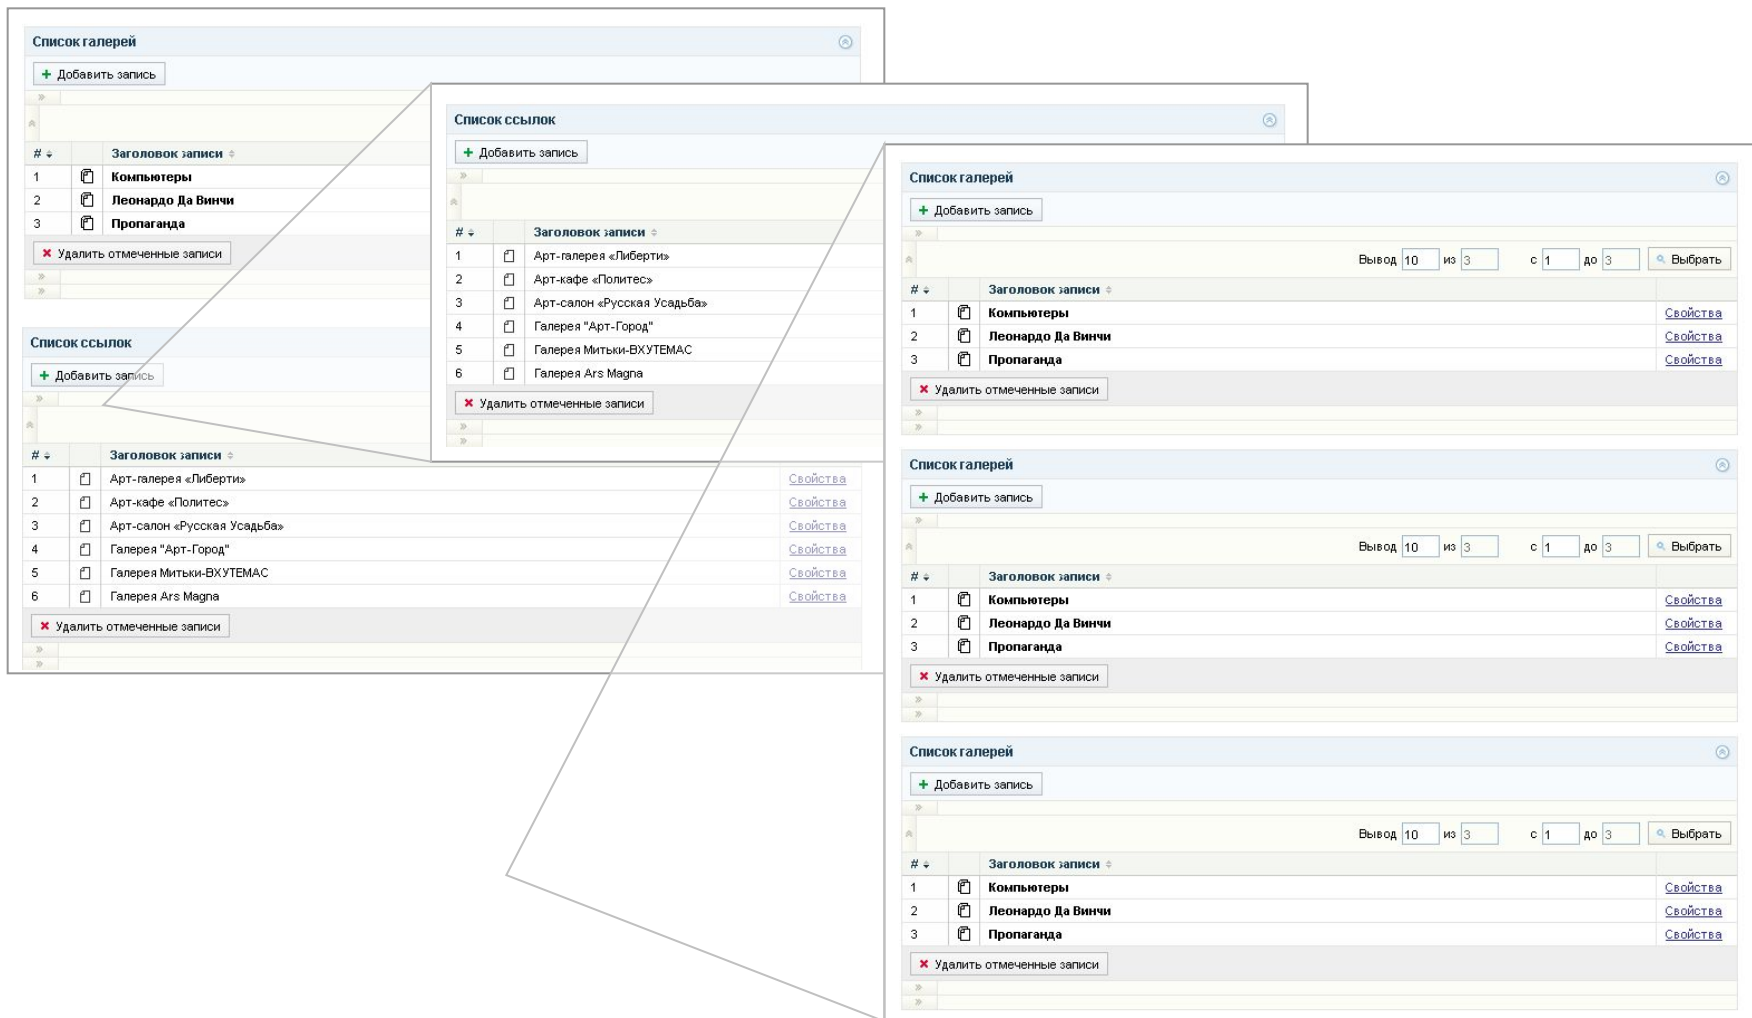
Список галерей

+ Добавить запись

| # | | Заголовок записи |
|---|---|---|
| 1 | | Компьютеры |
| 2 | | Леонардо Да Винчи |
| 3 | | Пропаганда |

× Удалить отмеченные записи

Список ссылок

+ Добавить запись

| # | | Заголовок записи | |
|---|---|---|---|
| 1 | | Арт-галерея «Либерти» | Свойства |
| 2 | | Арт-кафе «Политес» | Свойства |
| 3 | | Арт-салон «Русская Усадьба» | Свойства |
| 4 | | Галерея "Арт-Город" | Свойства |
| 5 | | Галерея Митьки-ВХУТЕМАС | Свойства |
| 6 | | Галерея Ars Magna | Свойства |

× Удалить отмеченные записи

Список ссылок

+ Добавить запись

| # | | Заголовок записи |
|---|---|---|
| 1 | | Арт-галерея «Либерти» |
| 2 | | Арт-кафе «Политес» |
| 3 | | Арт-салон «Русская Усадьба» |
| 4 | | Галерея "Арт-Город" |
| 5 | | Галерея Митьки-ВХУТЕМАС |
| 6 | | Галерея Ars Magna |

× Удалить отмеченные записи

Список галерей

+ Добавить запись

Вывод 10 из 3 с 1 до 3 Выбрать

| # | | Заголовок записи | |
|---|---|---|---|
| 1 | | Компьютеры | Свойства |
| 2 | | Леонардо Да Винчи | Свойства |
| 3 | | Пропаганда | Свойства |

× Удалить отмеченные записи

Список галерей

+ Добавить запись

Вывод 10 из 3 с 1 до 3 Выбрать

| # | | Заголовок записи | |
|---|---|---|---|
| 1 | | Компьютеры | Свойства |
| 2 | | Леонардо Да Винчи | Свойства |
| 3 | | Пропаганда | Свойства |

× Удалить отмеченные записи

Список галерей

+ Добавить запись

Вывод 10 из 3 с 1 до 3 Выбрать

| # | | Заголовок записи | |
|---|---|---|---|
| 1 | | Компьютеры | Свойства |
| 2 | | Леонардо Да Винчи | Свойства |
| 3 | | Пропаганда | Свойства |

× Удалить отмеченные записи